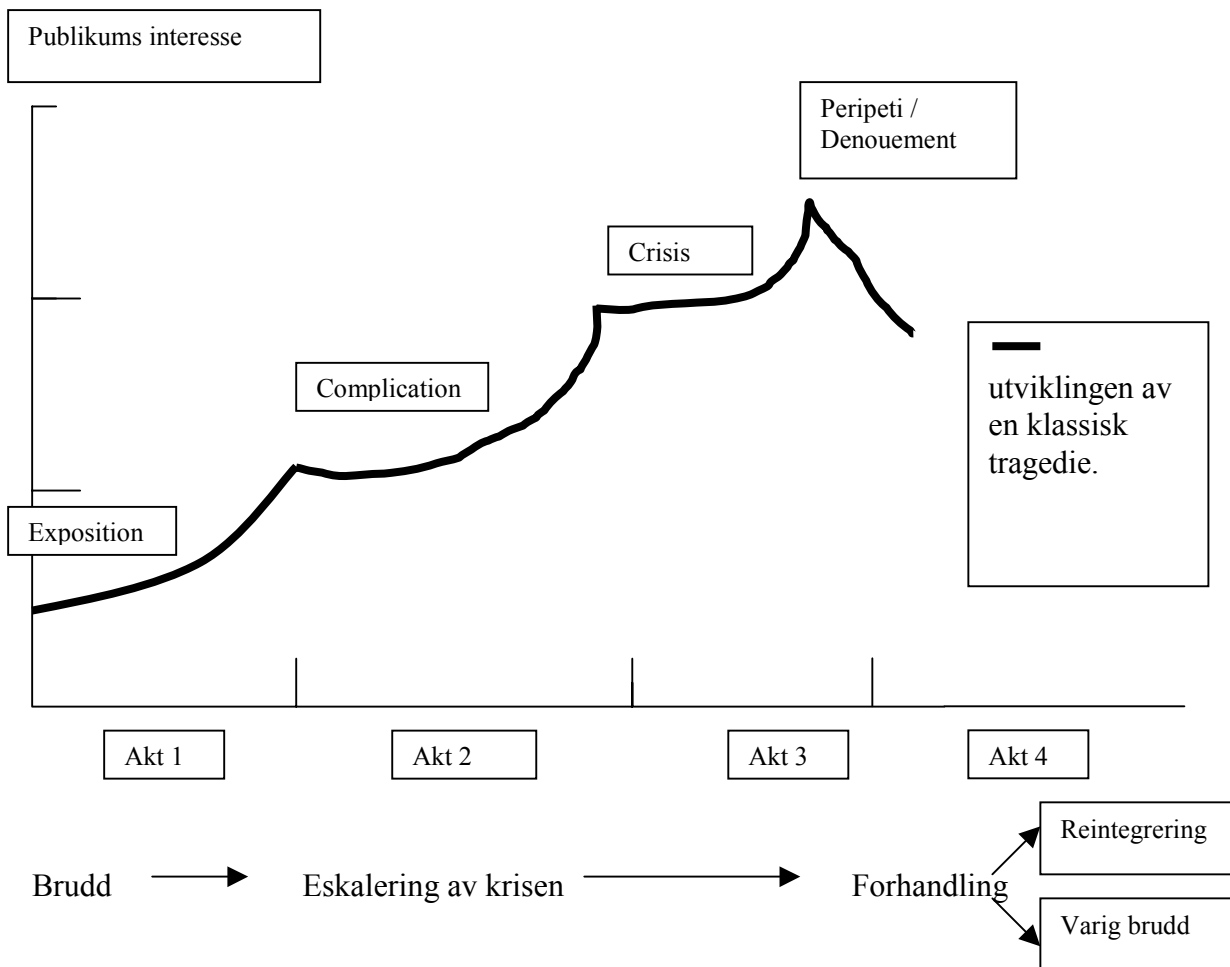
Publikums interesse

Peripeti / Denouement

Crisis

Complication

utviklingen av en klassisk tragedie.

Exposition

Akt 1

Akt 2

Akt 3

Akt 4

Reintegrering

Brudd

Eskalering av krisen

Forhandling

Varig brudd